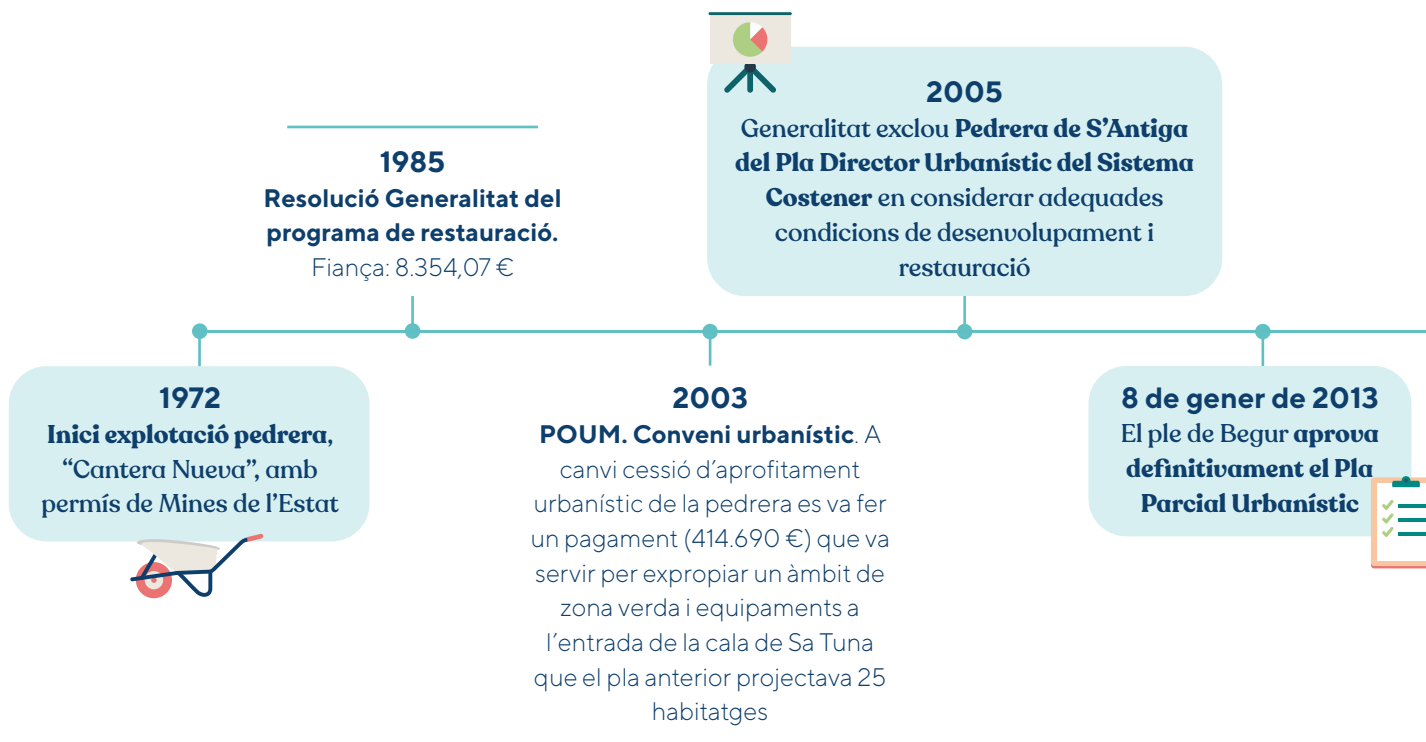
1972
Inici explotació pedrera, “Cantera Nueva”, amb permís de Mines de l’Estat

1985
Resolució Generalitat del programa de restauració.
Fiança: 8.354,07 €

2003
POUM. Conveni urbanístic. A canvi cessió d’aprofitament urbanístic de la pedrera es va fer un pagament (414.690 €) que va servir per expropiar un àmbit de zona verda i equipaments a l’entrada de la cala de Sa Tuna que el pla anterior projectava 25 habitatges

2005
Generalitat exclou Pedrera de S’Antiga del Pla Director Urbanístic del Sistema Costener en considerar adequades condicions de desenvolupament i restauració

8 de gener de 2013
El ple de Begur aprova definitivament el Pla Parcial Urbanístic